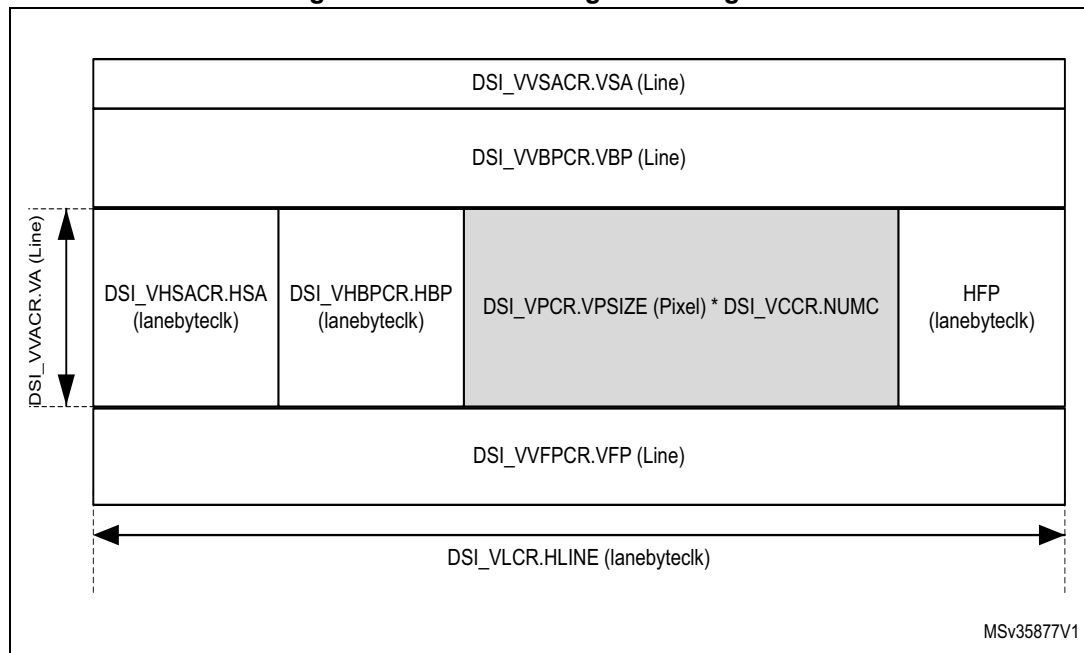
DSI_VVSACR.VSA (Line)

DSI_VVBPCR.VBP (Line)

DSI_VVACR.VA (Line)

DSI_VHSACR.HSA (lanebyteclk)

DSI_VHBPCR.HBP (lanebyteclk)

DSI_VPCR.VPSIZE (Pixel) * DSI_VCCR.NUMC

HFP (lanebyteclk)

DSI_VVFPCR.VFP (Line)

DSI_VLCR.HLINE (lanebyteclk)

MSv35877V1